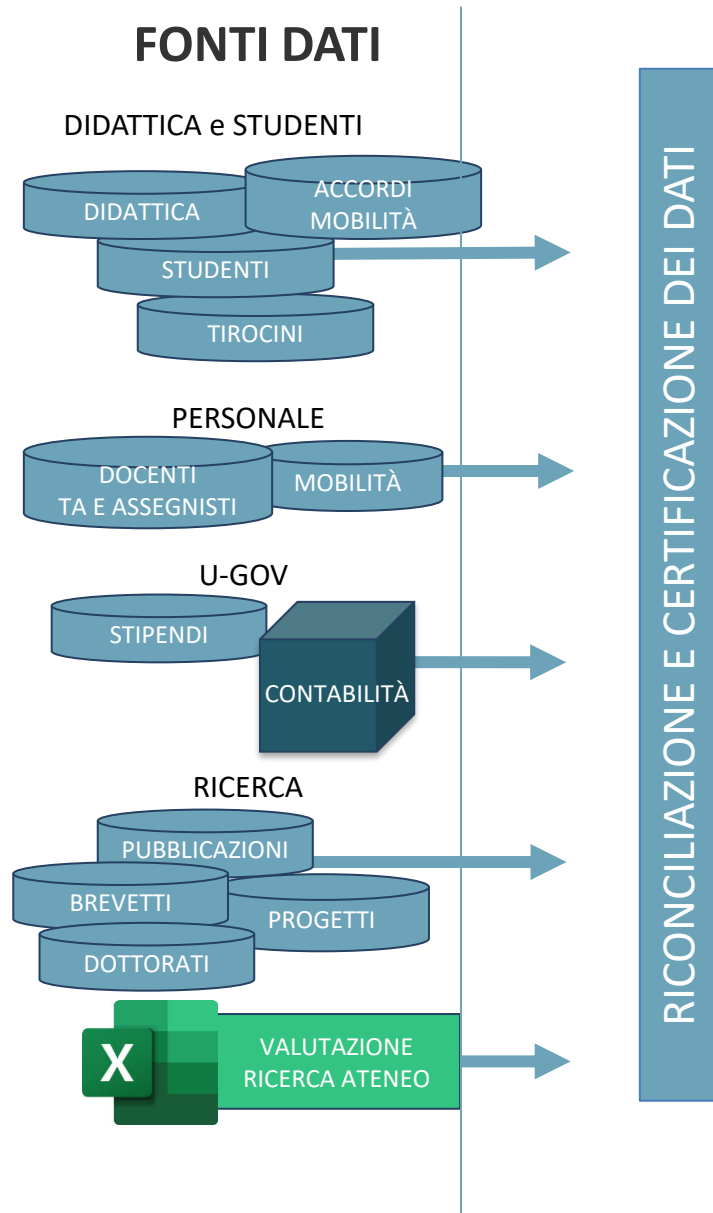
FONTI DATI

DIDATTICA e STUDENTI

DIDATTICA

ACCORDI MOBILITÀ

STUDENTI

TIROCINI

PERSONALE

DOCENTI TA E ASSEGNISTI

MOBILITÀ

U-GOV

STIPENDI

CONTABILITÀ

RICERCA

PUBBLICAZIONI

BREVETTI

PROGETTI

DOTTORATI

X

VALUTAZIONE RICERCA ATENEO

RICONCILIAZIONE E CERTIFICAZIONE DEI DATI